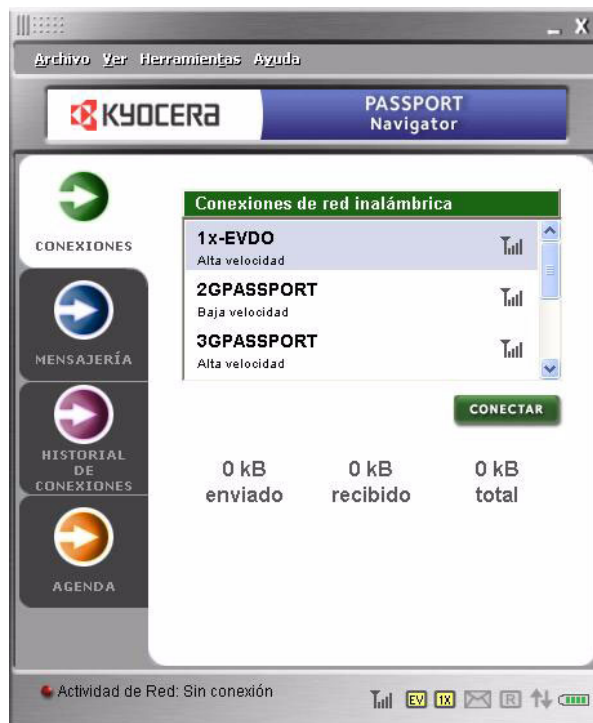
_ X

Archivo Ver Herramientas Ayuda

KYOCERA

PASSPORT
Navigator

CONEXIONES

MENSAJERÍA

HISTORIAL DE CONEXIONES

AGENDA

Conexiones de red inalámbrica

1x-EVDO
Alta velocidad

2GPASSPORT
Baja velocidad

3GPASSPORT
Alta velocidad

CONECTAR

0 kB
enviado

0 kB
recibido

0 kB
total

Actividad de Red: Sin conexión

EV 1X R